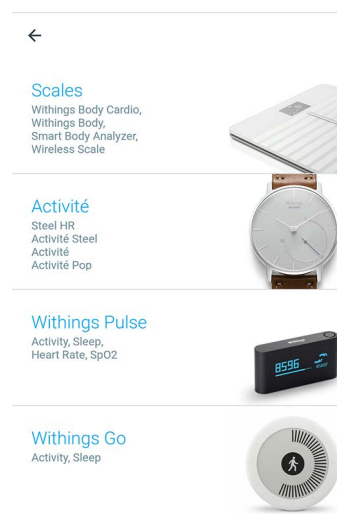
←

Scales
Withings Body Cardio, Withings Body, Smart Body Analyzer, Wireless Scale

Activité
Steel HR
Activité Steel
Activité
Activité Pop

Withings Pulse
Activity, Sleep, Heart Rate, SpO2

8596

Withings Go
Activity, Sleep